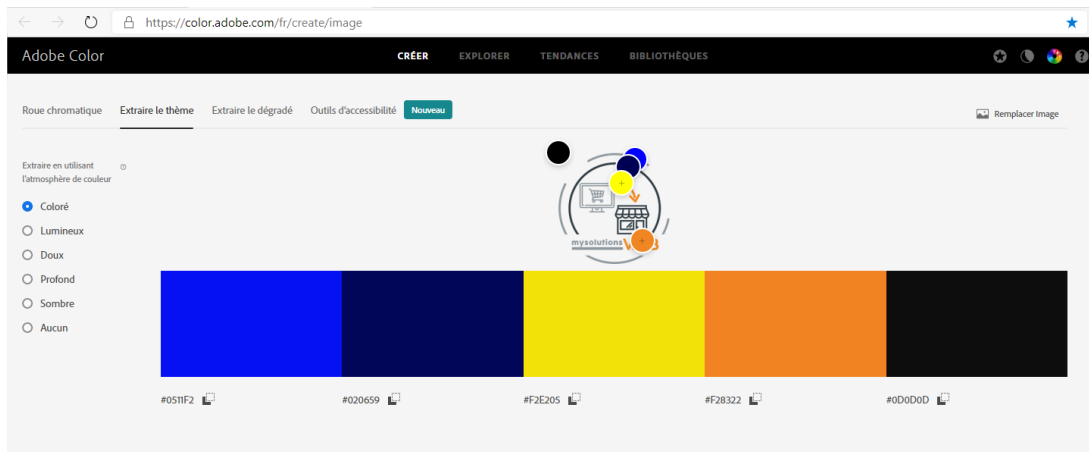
https://color.adobe.com/fr/create/image

Adobe Color

CRÉER EXPLORER TENDANCES BIBLIOTHÈQUES

Roue chromatique Extraire le thème Extraire le dégradé Outils d'accessibilité Nouveau

Remplacer Image

Extraire en utilisant l'atmosphère de couleur

Coloré
Lumineux
Doux
Profond
Sombre
Aucun

mysolutions

#0511F2 #020659 #F2E205 #F28322 #0D0D0D